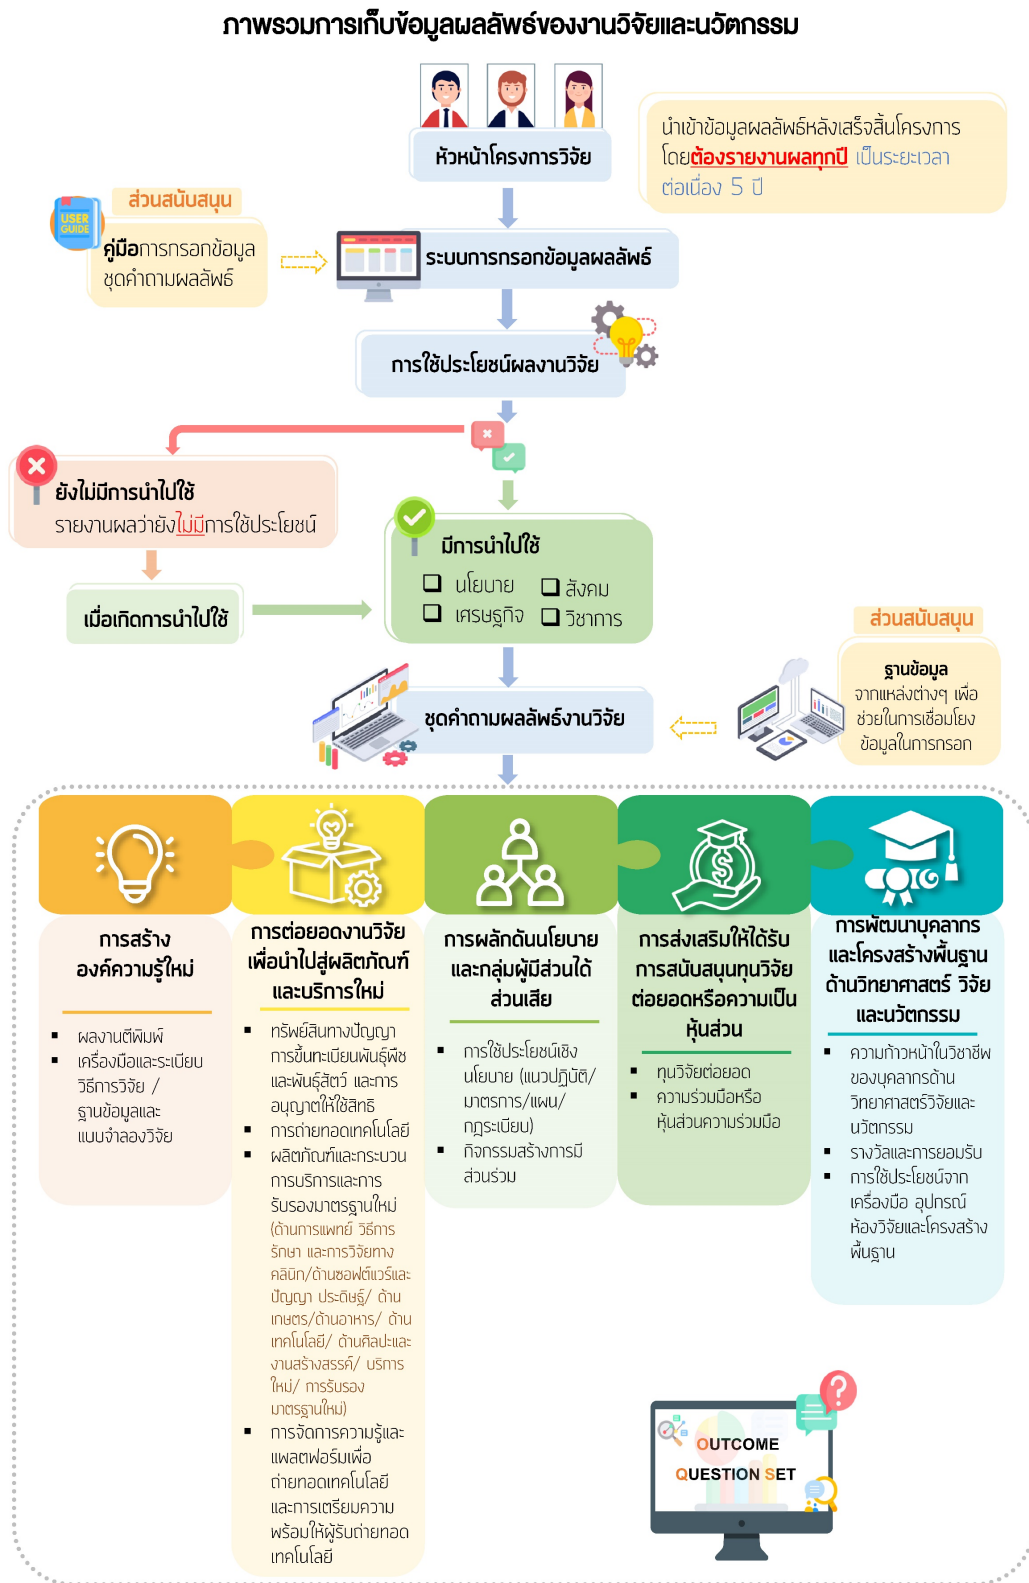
ภาพรวมการเก็บข้อมูลผลลัพธ์ของงานวิจัยและนวัตกรรม

หัวหน้าโครงการวิจัย

นำเข้าข้อมูลผลลัพธ์หลังเสร็จสิ้นโครงการ โดยต้องรายงานผลทุกปี เป็นระยะเวลาต่อเนื่อง 5 ปี

USER GUIDE

ส่วนสนับสนุน

คู่มือการกรอกข้อมูล ชุดคำถามผลลัพธ์

ระบบการกรอกข้อมูลผลลัพธ์

การใช้ประโยชน์ผลงานวิจัย

ยังไม่มีการนำไปใช้
รายงานผลว่ายังไม่มีการใช้ประโยชน์

เมื่อเกิดการนำไปใช้

มีการนำไปใช้
☐ นโยบาย ☐ สังคม
☐ เศรษฐกิจ ☐ วิชาการ

ส่วนสนับสนุน

ฐานข้อมูล
จากแหล่งต่างๆ เพื่อช่วยในการเชื่อมโยงข้อมูลในการกรอก

ชุดคำถามผลลัพธ์งานวิจัย

การสร้างองค์ความรู้ใหม่
▪ ผลงานตีพิมพ์
▪ เครื่องมือและระเบียบวิธีการวิจัย / ฐานข้อมูลและแบบจำลองวิจัย

การต่อยอดงานวิจัยเพื่อนำไปสู่ผลิตภัณฑ์และบริการใหม่
▪ ทรัพย์สินทางปัญญา การขึ้นทะเบียนพันธุ์พืชและพันธุ์สัตว์ และการอนุญาตให้ใช้สิทธิ
▪ การถ่ายทอดเทคโนโลยี
▪ ผลิตภัณฑ์และกระบวนการบริการและการรับรองมาตรฐานใหม่ (ด้านการแพทย์ วิธีการรักษา และการวิจัยทางคลินิก/ด้านซอฟต์แวร์และปัญญา ประดิษฐ์/ ด้านเกษตร/ด้านอาหาร/ ด้านเทคโนโลยี/ ด้านศิลปะและงานสร้างสรรค์/ บริการใหม่/ การรับรองมาตรฐานใหม่)
▪ การจัดการความรู้และแพลตฟอร์มเพื่อถ่ายทอดเทคโนโลยีและการเตรียมความพร้อมให้ผู้รับถ่ายทอดเทคโนโลยี

การผลักดันนโยบายและกลุ่มผู้มีส่วนได้ส่วนเสีย
▪ การใช้ประโยชน์เชิงนโยบาย (แนวปฏิบัติ/ มาตรการ/แผน/ กฎระเบียบ)
▪ กิจกรรมสร้างการมีส่วนร่วม

การส่งเสริมให้ได้รับการสนับสนุนทุนวิจัยต่อยอดหรือความเป็นหุ้นส่วน
▪ ทุนวิจัยต่อยอด
▪ ความร่วมมือหรือหุ้นส่วนความร่วมมือ

การพัฒนาบุคลากรและโครงสร้างพื้นฐานด้านวิทยาศาสตร์ วิจัย และนวัตกรรม
▪ ความก้าวหน้าในวิชาชีพของบุคลากรด้านวิทยาศาสตร์วิจัยและนวัตกรรม
▪ รางวัลและการยอมรับ
▪ การใช้ประโยชน์จากเครื่องมือ อุปกรณ์ ห้องวิจัยและโครงสร้างพื้นฐาน

OUTCOME QUESTION SET